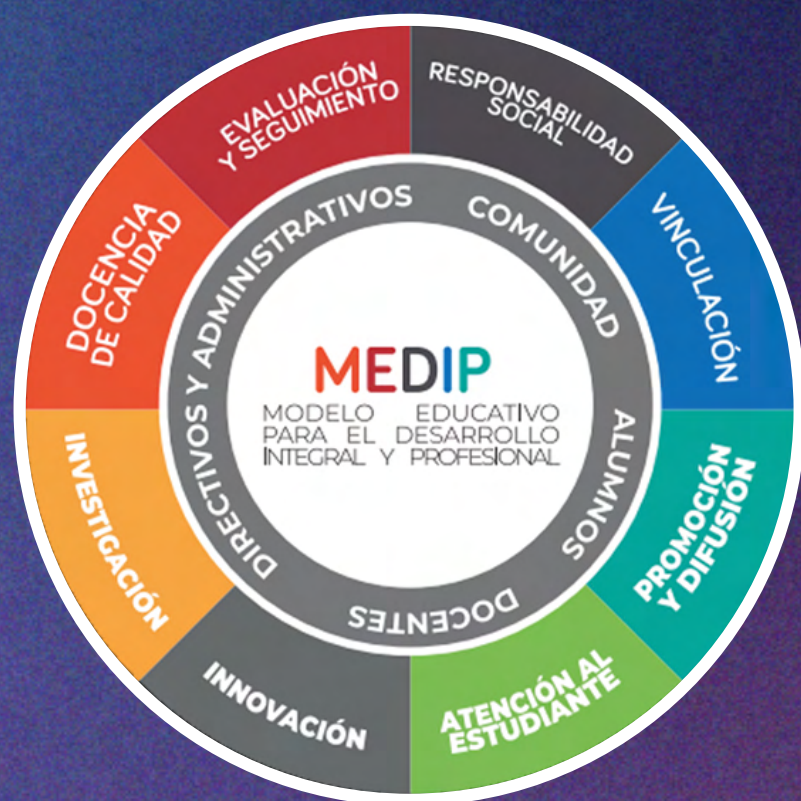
MEDIP
MODELO EDUCATIVO PARA EL DESARROLLO INTEGRAL Y PROFESIONAL

DIRECTIVOS Y ADMINISTRATIVOS
COMUNIDAD
ALUMNOS
DOCENTES

EVALUACIÓN Y SEGUIMIENTO
RESPONSABILIDAD SOCIAL
VINCULACIÓN
PROMOCIÓN Y DIFUSIÓN
ATENCIÓN AL ESTUDIANTE
INNOVACIÓN
INVESTIGACIÓN
DOCENCIA DE CALIDAD